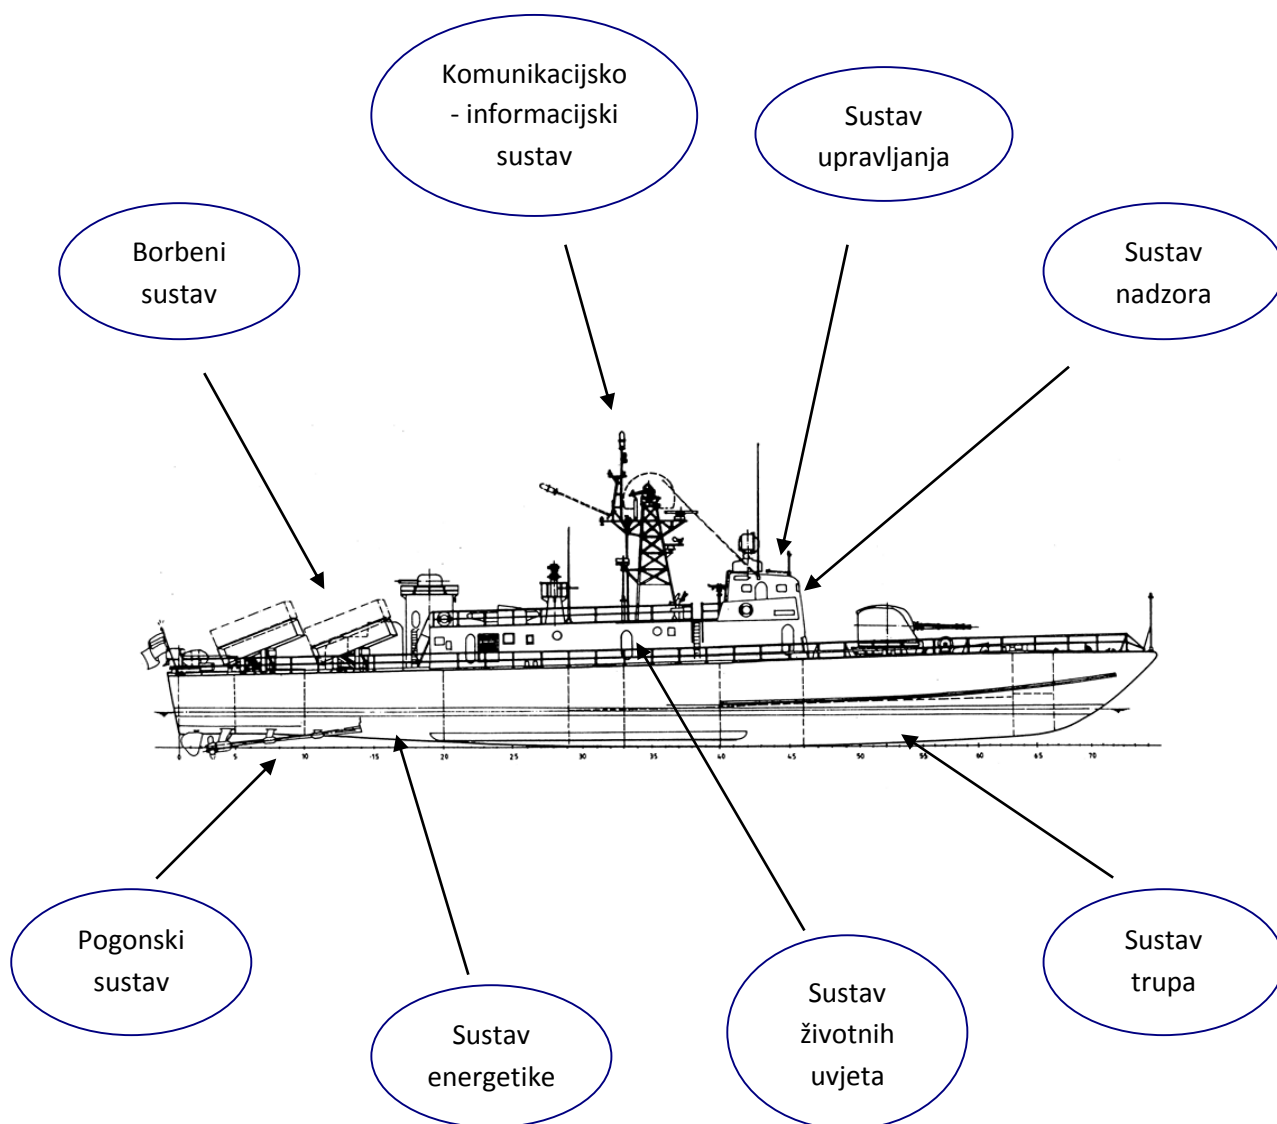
Komunikacijsko - informacijski sustav

Sustav upravljanja

Borbeni sustav

Sustav nadzora

0 5 10 15 20 25 30 35 40 45 50 55 60 65 70

Pogonski sustav

Sustav energetike

Sustav životnih uvjeta

Sustav trupa